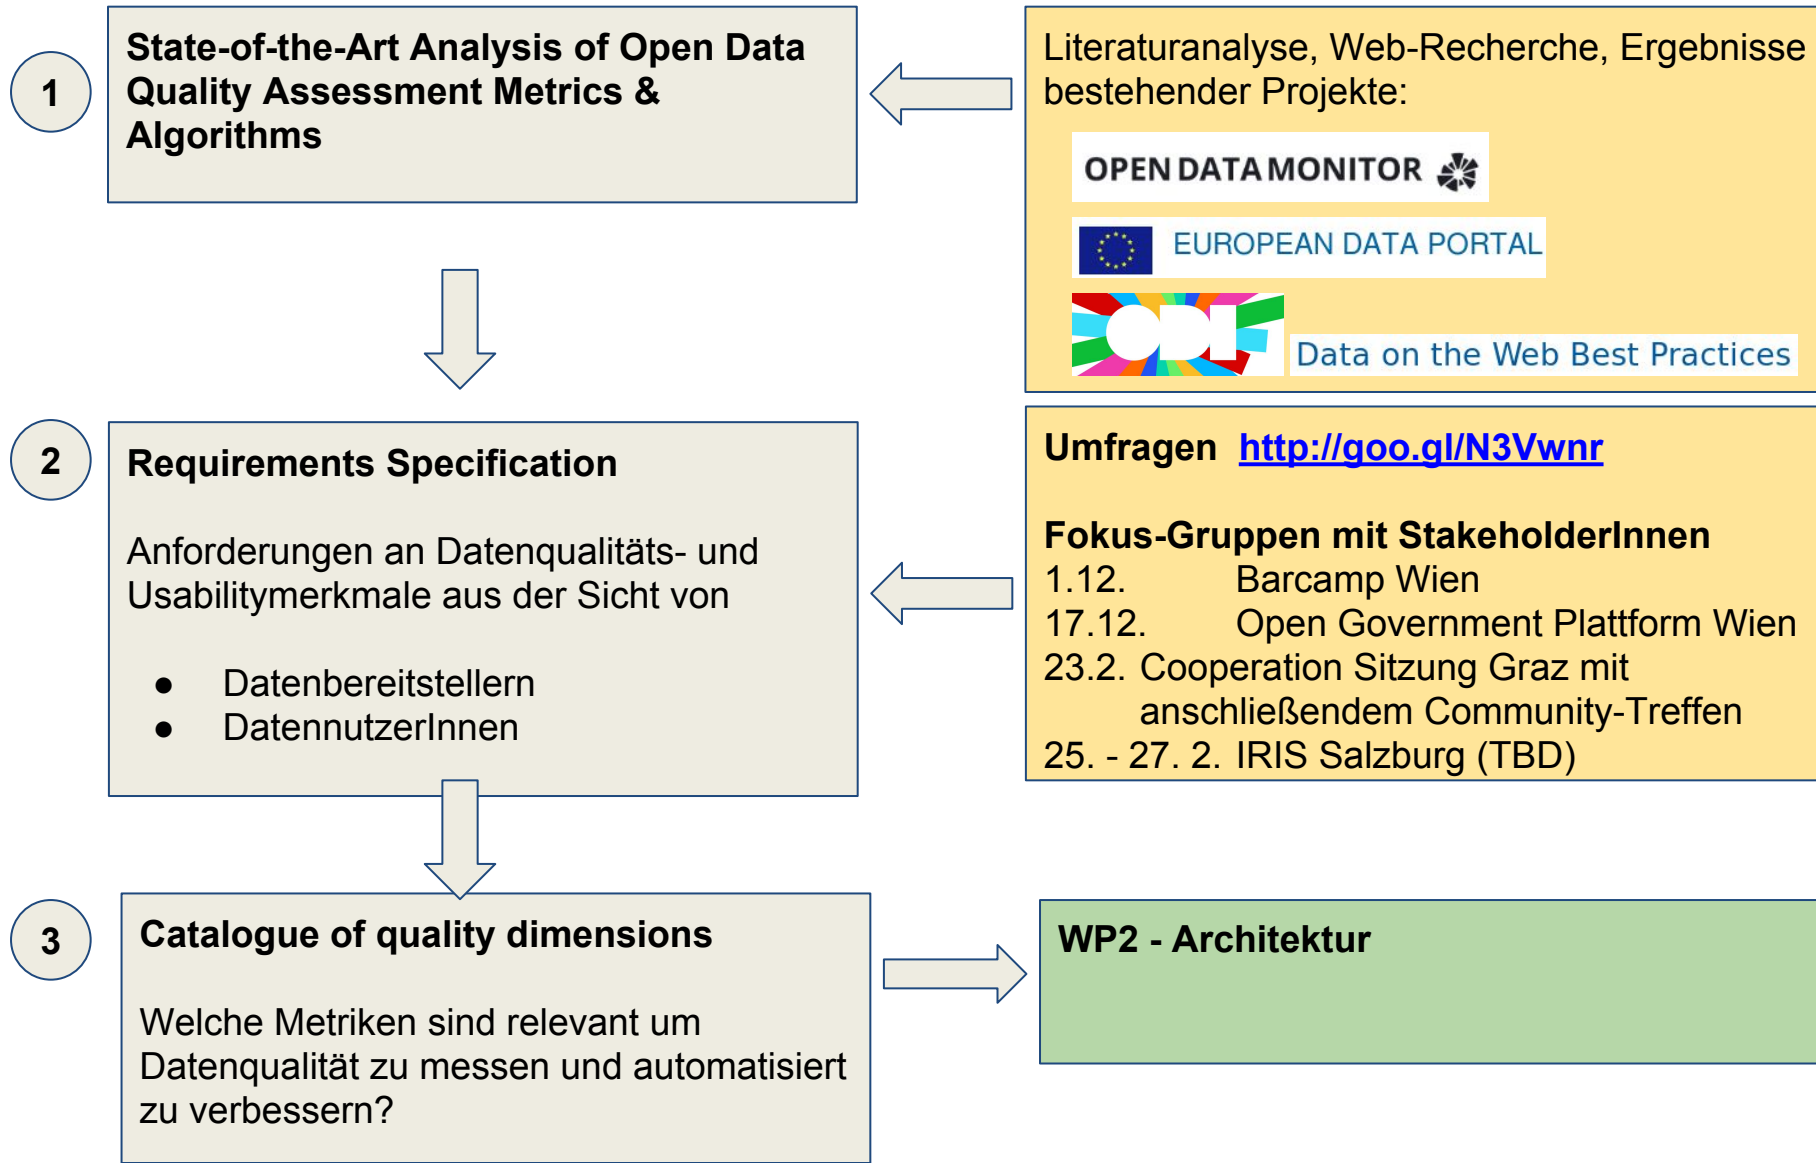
1

State-of-the-Art Analysis of Open Data Quality Assessment Metrics & Algorithms

Literaturanalyse, Web-Recherche, Ergebnisse bestehender Projekte:

OPEN DATA MONITOR

EUROPEAN DATA PORTAL

ODI

Data on the Web Best Practices

2

Requirements Specification

Anforderungen an Datenqualitäts- und Usabilitymerkmale aus der Sicht von

- Datenbereitstellern
- DatennutzerInnen

Umfragen http://goo.gl/N3Vwnr

Fokus-Gruppen mit StakeholderInnen
1.12. Barcamp Wien
17.12. Open Government Plattform Wien
23.2. Cooperation Sitzung Graz mit anschließendem Community-Treffen
25. - 27. 2. IRIS Salzburg (TBD)

3

Catalogue of quality dimensions

Welche Metriken sind relevant um Datenqualität zu messen und automatisiert zu verbessern?

WP2 - Architektur